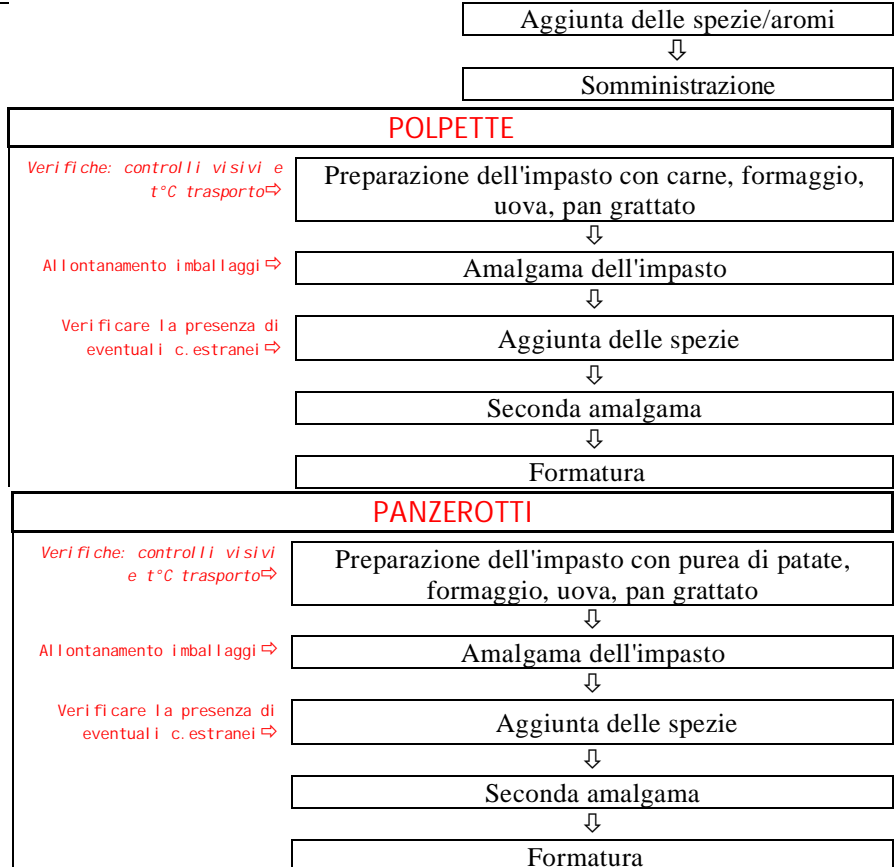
Aggiunta delle spezie/aromi
⇩
Somministrazione

POLPETTE

Verifiche: controlli visivi e t°C trasporto⇨
Preparazione dell'impasto con carne, formaggio, uova, pan grattato
⇩
Allontanamento imballaggi⇨
Amalgama dell'impasto
⇩
Verificare la presenza di eventuali c.estranei⇨
Aggiunta delle spezie
⇩
Seconda amalgama
⇩
Formatura

PANZEROTTI

Verifiche: controlli visivi e t°C trasporto⇨
Preparazione dell'impasto con purea di patate, formaggio, uova, pan grattato
⇩
Allontanamento imballaggi⇨
Amalgama dell'impasto
⇩
Verificare la presenza di eventuali c.estranei⇨
Aggiunta delle spezie
⇩
Seconda amalgama
⇩
Formatura